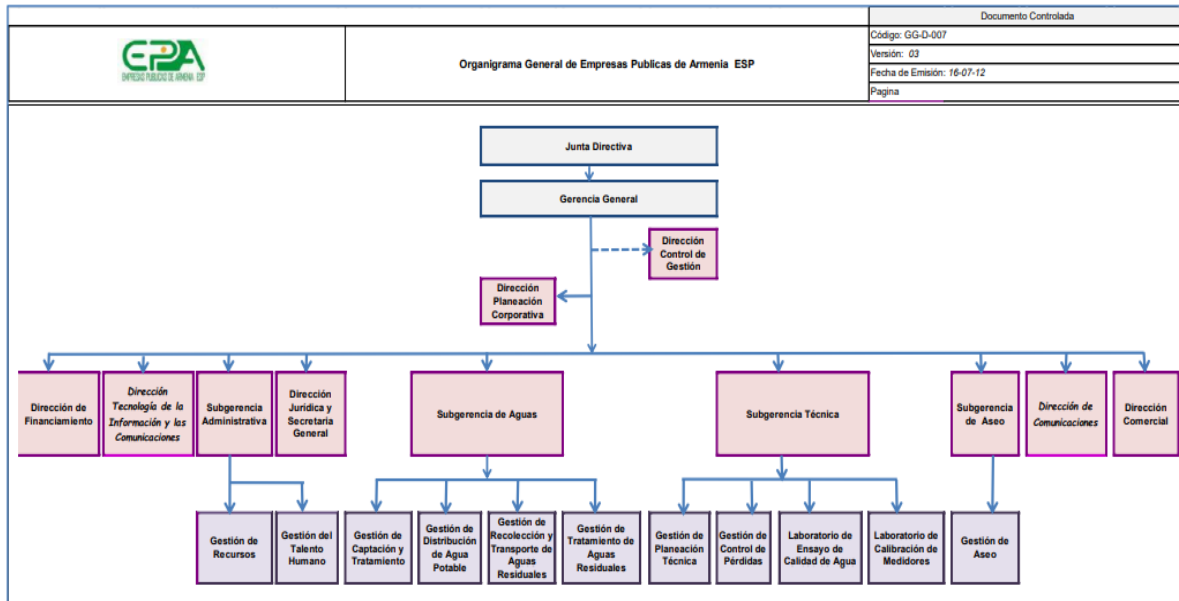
EPA
EMPRESAS PUBLICAS DE ARMENIA ESP

Organigrama General de Empresas Publicas de Armenia ESP

Documento Controlada
Código: GG-D-007
Versión: 03
Fecha de Emisión: 16-07-12
Pagina

Junta Directiva

Gerencia General

Dirección Control de Gestión

Dirección Planeación Corporativa

Dirección de Financiamiento

Dirección Tecnología de la Información y las Comunicaciones

Subgerencia Administrativa

Dirección Jurídica y Secretaria General

Subgerencia de Aguas

Subgerencia Técnica

Subgerencia de Aseo

Dirección de Comunicaciones

Dirección Comercial

Gestión de Recursos

Gestión del Talento Humano

Gestión de Captación y Tratamiento

Gestión de Distribución de Agua Potable

Gestión de Recolección y Transporte de Aguas Residuales

Gestión de Tratamiento de Aguas Residuales

Gestión de Planeación Técnica

Gestión de Control de Pérdidas

Laboratorio de Ensayo de Calidad de Agua

Laboratorio de Calibración de Medidores

Gestión de Aseo